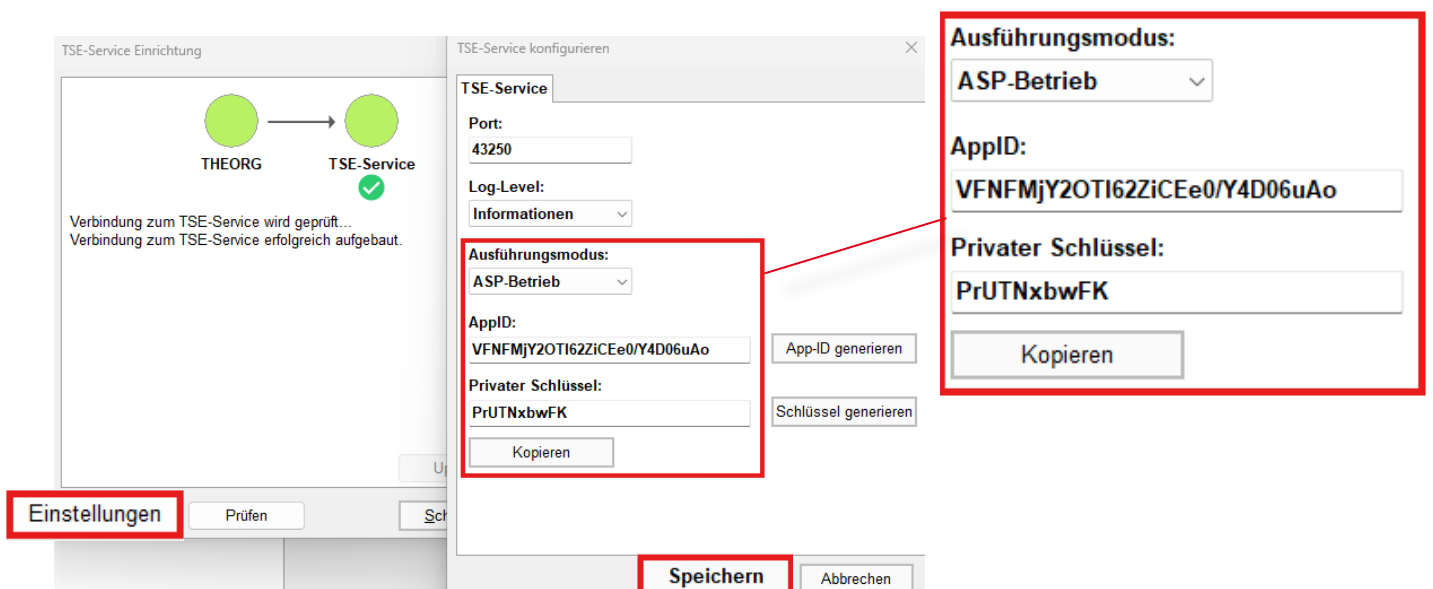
TSE-Service Einrichtung

THEORG

TSE-Service

Verbindung zum TSE-Service wird geprüft...
Verbindung zum TSE-Service erfolgreich aufgebaut.

Up

Einstellungen

Prüfen

Sch

TSE-Service konfigurieren

TSE-Service

Port:

43250

Log-Level:

Informationen

Ausführungsmodus:

ASP-Betrieb

AppID:

VFNFMjY2OTI62ZiCEe0/Y4D06uAo

App-ID generieren

Privater Schlüssel:

PrUTNxbwFK

Schlüssel generieren

Kopieren

Speichern

Abbrechen

Ausführungsmodus:

ASP-Betrieb

AppID:

VFNFMjY2OTI62ZiCEe0/Y4D06uAo

Privater Schlüssel:

PrUTNxbwFK

Kopieren